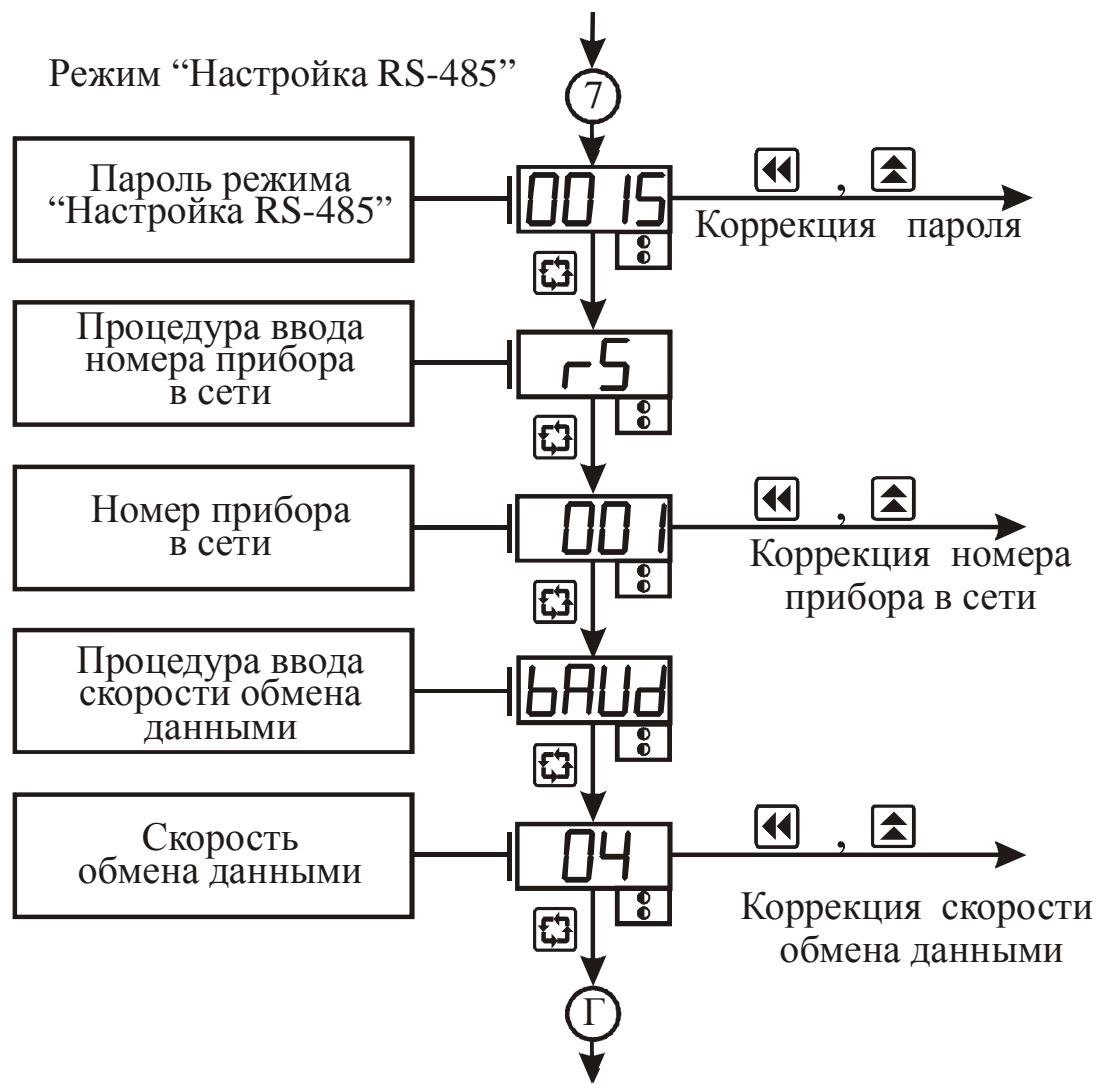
Режим "Настройка RS-485"

7

Пароль режима "Настройка RS-485"

0015

, Коррекция пароля

Процедура ввода номера прибора в сети

rS

Номер прибора в сети

001

, Коррекция номера прибора в сети

Процедура ввода скорости обмена данными

bAUd

Скорость обмена данными

04

, Коррекция скорости обмена данными

Г